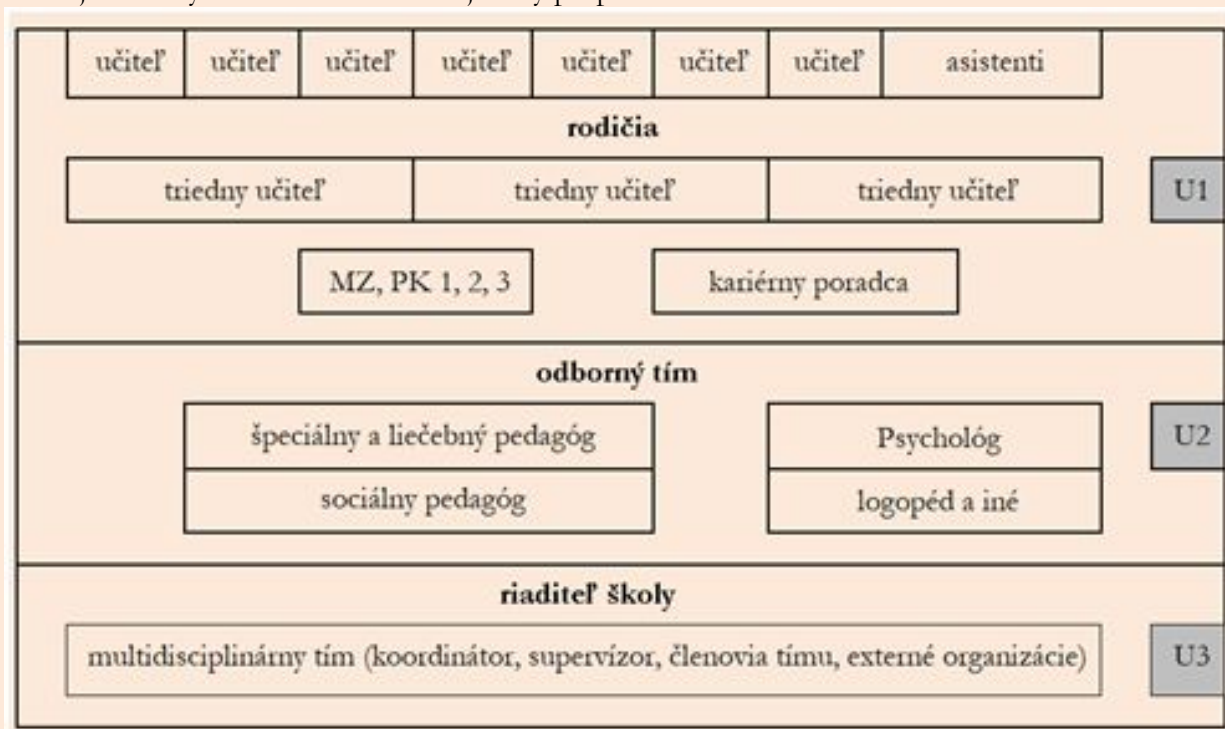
učiteľ učiteľ učiteľ učiteľ učiteľ učiteľ učiteľ asistenti

rodičia

triedny učiteľ triedny učiteľ triedny učiteľ

U1

MZ, PK 1, 2, 3

kariérny poradca

odborný tím

špeciálny a liečebný pedagóg

Psychológ

U2

sociálny pedagóg

logopéd a iné

riaditeľ školy

multidisciplinárny tím (koordinátor, supervízor, členovia tímu, externé organizácie)

U3